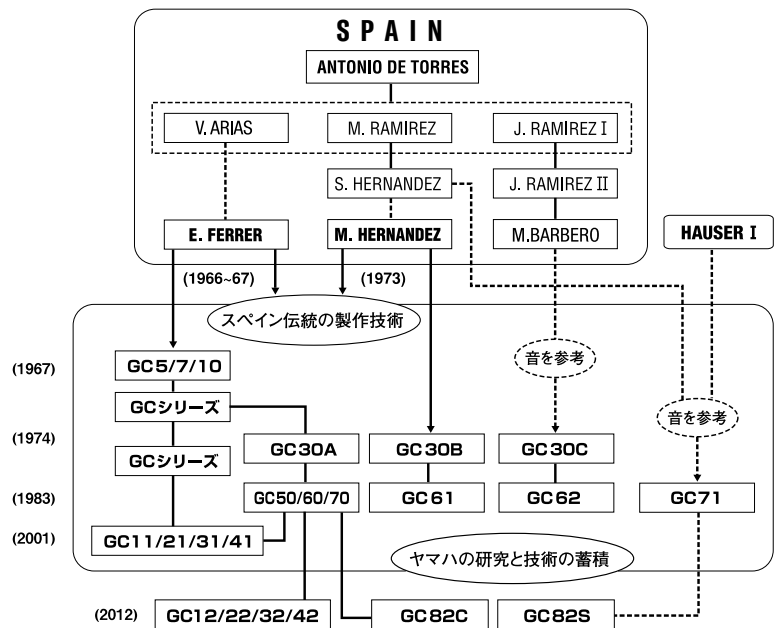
SPAIN

ANTONIO DE TORRES

V. ARIAS

M. RAMIREZ

J. RAMIREZ I

S. HERNANDEZ

J. RAMIREZ II

E. FERRER

M. HERNANDEZ

M.BARBERO

HAUSER I

(1966~67)

(1973)

スペイン伝統の製作技術

(1967)

GC5/7/10

音を参考

GCシリーズ

音を参考

(1974)

GCシリーズ

GC30A

GC30B

GC30C

(1983)

GC50/60/70

GC61

GC62

GC71

(2001)

GC11/21/31/41

ヤマハの研究と技術の蓄積

(2012)

GC12/22/32/42

GC82C

GC82S